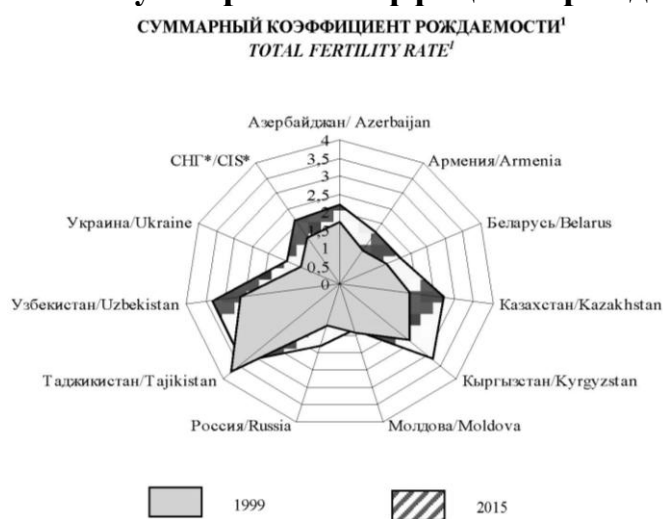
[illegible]

СУММАРНЫЙ КОЭФФИЦИЕНТ РОЖДАЕМОСТИ$^1$
TOTAL FERTILITY RATE$^1$

Азербайджан/ Azerbaijan
4
3,5
3
2,5
2
1,5
1
0,5
0
Армения/Armenia
Беларусь/Belarus
Казахстан/Kazakhstan
Кыргызстан/Kyrgyzstan
Молдова/Moldova
Россия/Russia
Таджикистан/Tajikistan
Узбекистан/Uzbekistan
Украина/Ukraine
СНГ*/CIS*

1999
2015